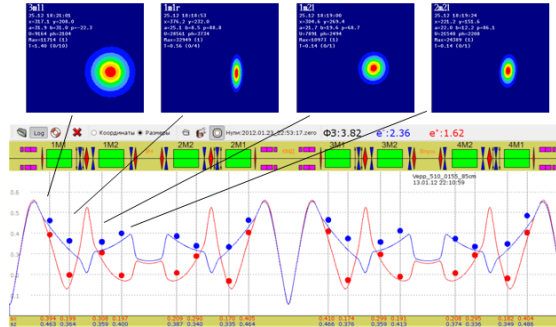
3m1l
25.12 18:25:05
x=357.1 y=266.0
σx=3.9 σy=25.8 σ=-22.3
N=5644 pN=2680
Max=15714 (1)
T=1.40 (0/10)

1m1r
25.12 18:18:53
x=376.2 y=232.6
σx=0.5 σy=80.8
N=20561 pN=3734
Max=32949 (1)
T=0.56 (0/4)

1m2l
25.12 18:19:00
x=390.6 y=269.4
σx=21.7 σy=19.4 pN=42.5
N=7891 pN=2494
Max=16973 (1)
T=0.14 (0/1)

2m2l
25.12 18:19:24
x=335.2 y=253.6
σx=22.8 σy=11.2 pN=86.1
N=21540 pN=2260
Max=24389 (1)
T=0.14 (0/1)

Log
Координаты
Размеры
Нули:2012.01.22_22:53:17.zero
Φ3:3.82
e⁻:2.36
e⁺:1.62

1M1
1M2
2M2
2M1
3M1
3M2
4M2
4M1

Vepp_510_0155_85cm
13.01.12 22:10:59

0.6
0.5
0.4
0.3
0.2
0.1
0

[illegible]